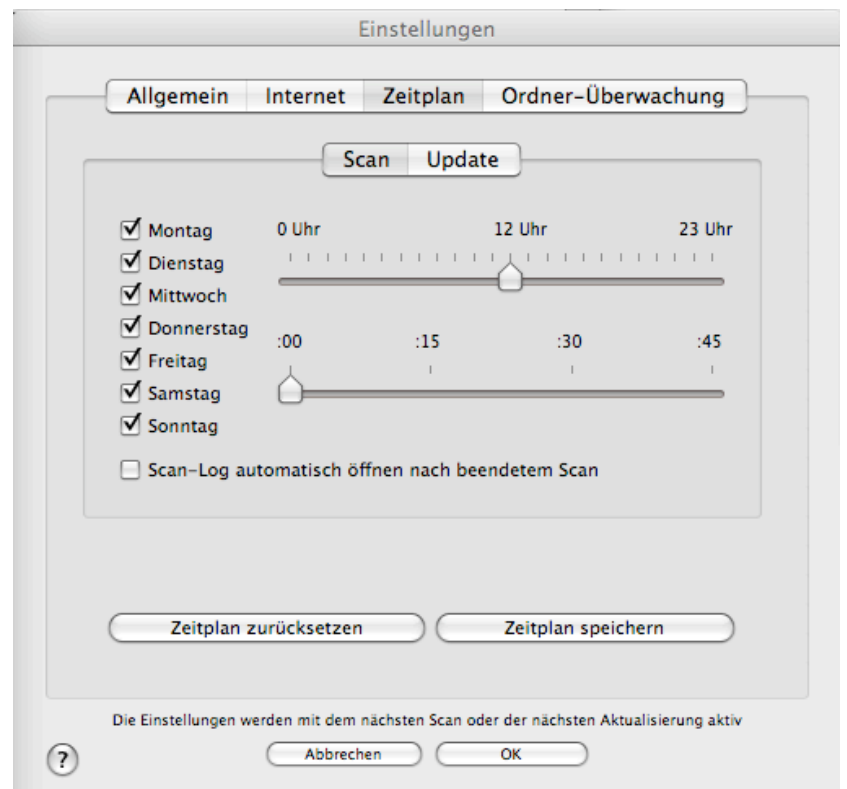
Einstellungen

Allgemein Internet Zeitplan Ordner-Überwachung

Scan Update

☑ Montag
☑ Dienstag
☑ Mittwoch
☑ Donnerstag
☑ Freitag
☑ Samstag
☑ Sonntag

0 Uhr 12 Uhr 23 Uhr

:00 :15 :30 :45

☐ Scan-Log automatisch öffnen nach beendetem Scan

Zeitplan zurücksetzen

Zeitplan speichern

Die Einstellungen werden mit dem nächsten Scan oder der nächsten Aktualisierung aktiv

?

Abbrechen

OK